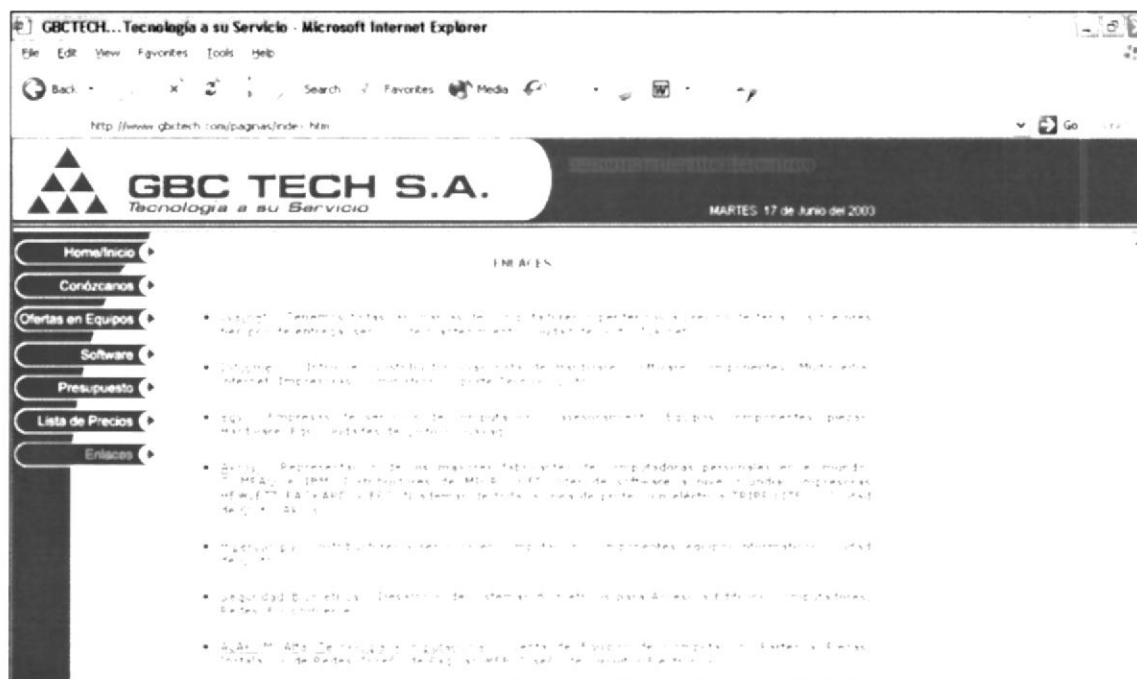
GBCTECH... Tecnología a su Servicio - Microsoft Internet Explorer

File Edit View Favorites Tools Help

Back Search Favorites Media

http://www.gbctech.com/paginas/index.htm

Go

GBC TECH S.A.
Tecnología a su Servicio

MARTES 17 de Junio del 2003

Home/Inicio
Conózcanos
Ofertas en Equipos
Software
Presupuesto
Lista de Precios
Enlaces

ENLACES

• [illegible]

• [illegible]

• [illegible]

• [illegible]

• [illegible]

• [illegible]

• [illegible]